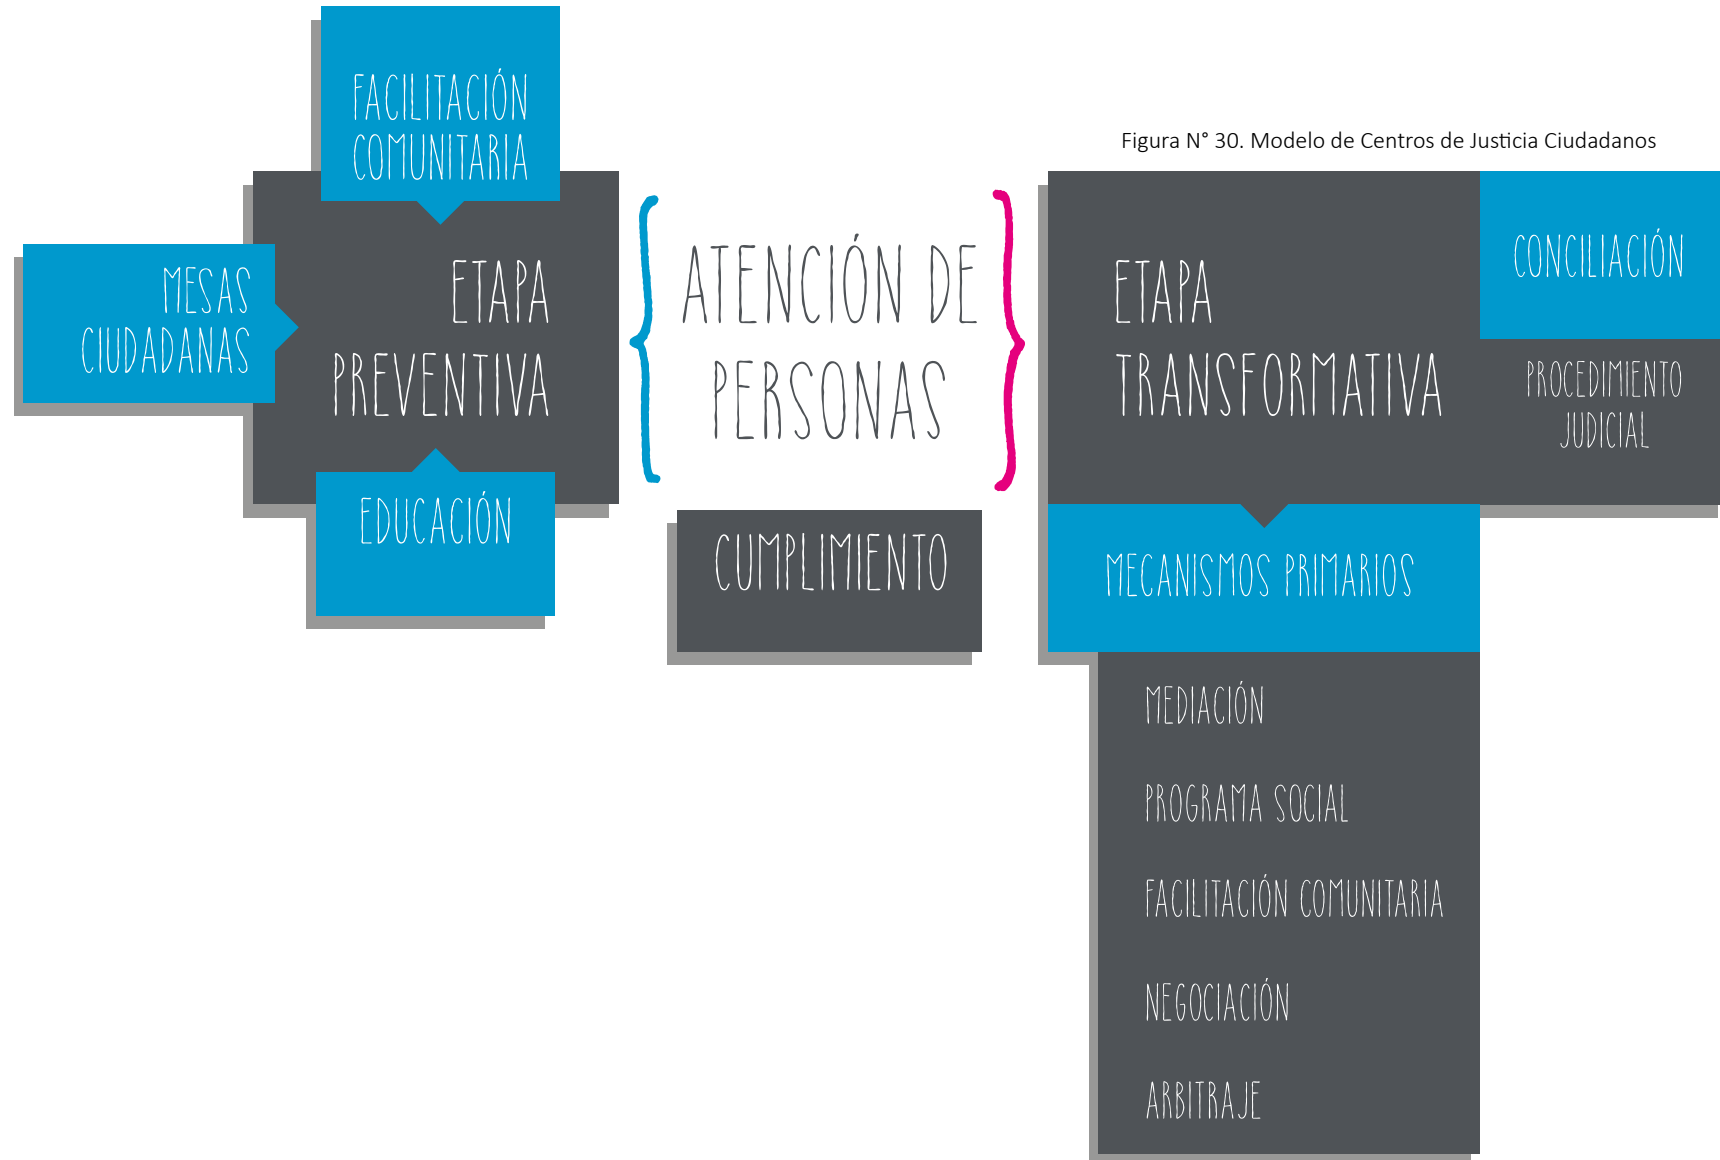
Figura N° 30. Modelo de Centros de Justicia Ciudadanos

FACILITACIÓN COMUNITARIA

MESAS CIUDADANAS

ETAPA PREVENTIVA

EDUCACIÓN

ATENCIÓN DE PERSONAS

CUMPLIMIENTO

ETAPA TRANSFORMATIVA

CONCILIACIÓN

PROCEDIMIENTO JUDICIAL

MECANISMOS PRIMARIOS

MEDIACIÓN

PROGRAMA SOCIAL

FACILITACIÓN COMUNITARIA

NEGOCIACIÓN

ARBITRAJE